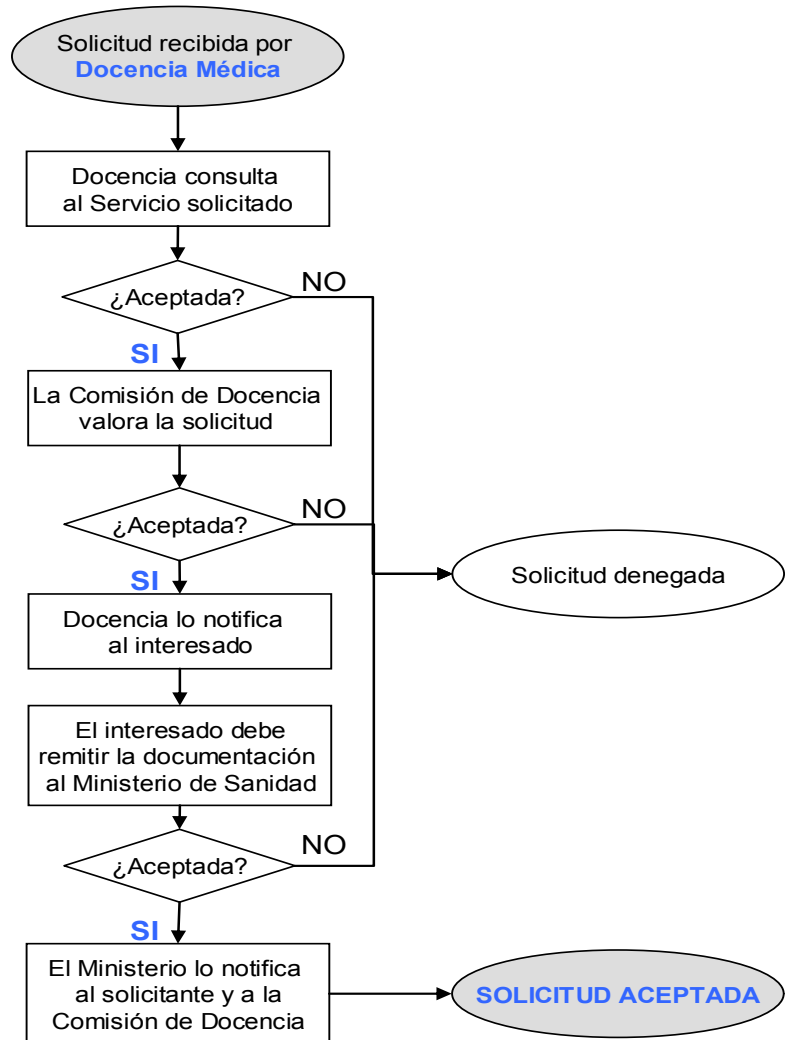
Solicitud recibida por
Docencia Médica

Docencia consulta al Servicio solicitado

¿Aceptada?

NO

SI

La Comisión de Docencia valora la solicitud

¿Aceptada?

NO

Solicitud denegada

SI

Docencia lo notifica al interesado

El interesado debe remitir la documentación al Ministerio de Sanidad

¿Aceptada?

NO

SI

El Ministerio lo notifica al solicitante y a la Comisión de Docencia

SOLICITUD ACEPTADA